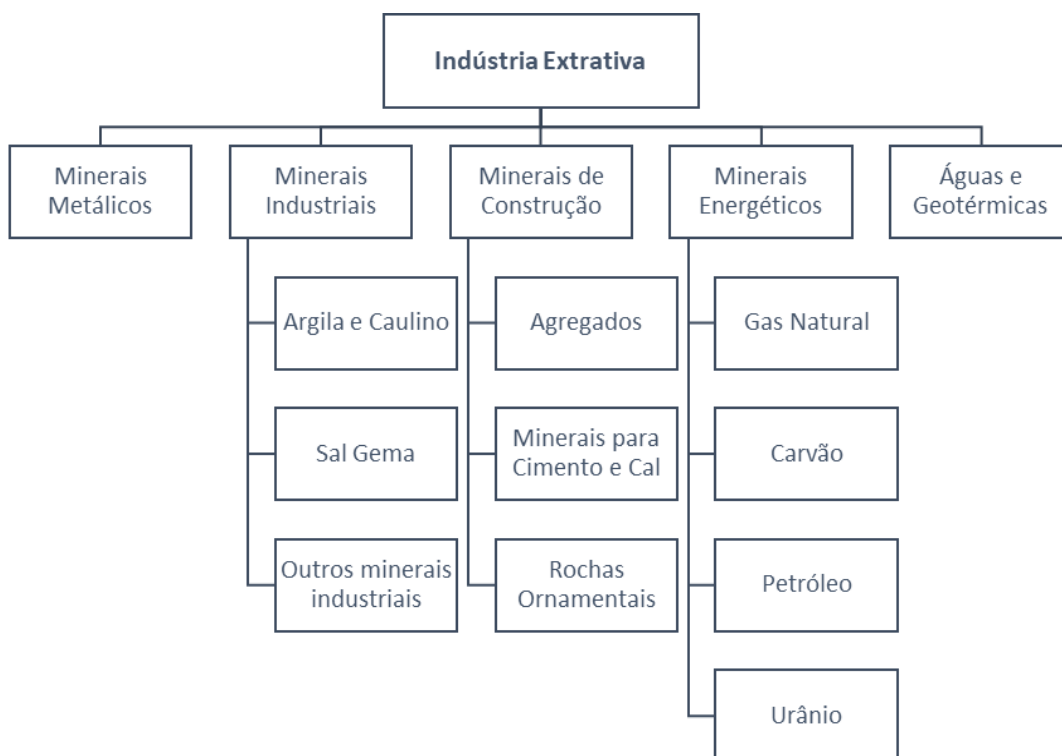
Indústria Extrativa

Minerais Metálicos

Minerais Industriais

Argila e Caulino

Sal Gema

Outros minerais industriais

Minerais de Construção

Agregados

Minerais para Cimento e Cal

Rochas Ornamentais

Minerais Energéticos

Gas Natural

Carvão

Petróleo

Urânio

Águas e Geotérmicas